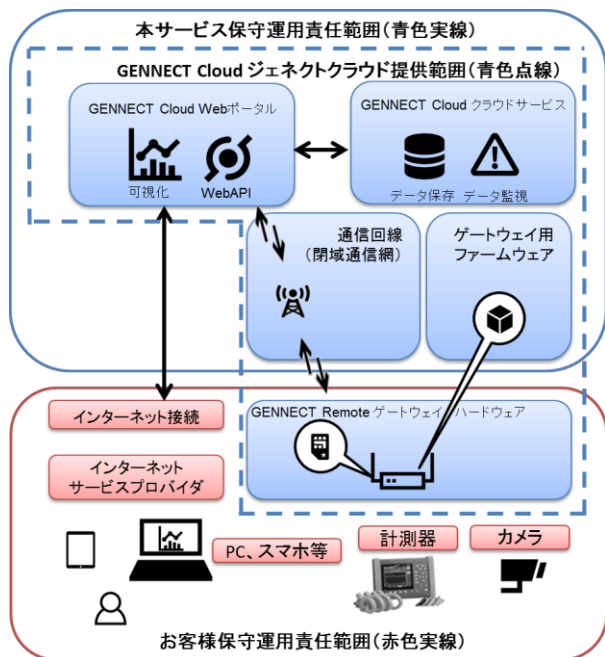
本サービス保守運用責任範囲（青色実線）

GENNECT Cloud ジェネクトクラウド提供範囲（青色点線）

GENNECT Cloud Webポータル

可視化

WebAPI

GENNECT Cloud クラウドサービス

データ保存　データ監視

通信回線
（閉域通信網）

ゲートウェイ用
ファームウェア

インターネット接続

インターネット
サービスプロバイダ

GENNECT Remote ゲートウェイハードウェア

PC、スマホ等

計測器

カメラ

お客様保守運用責任範囲（赤色実線）